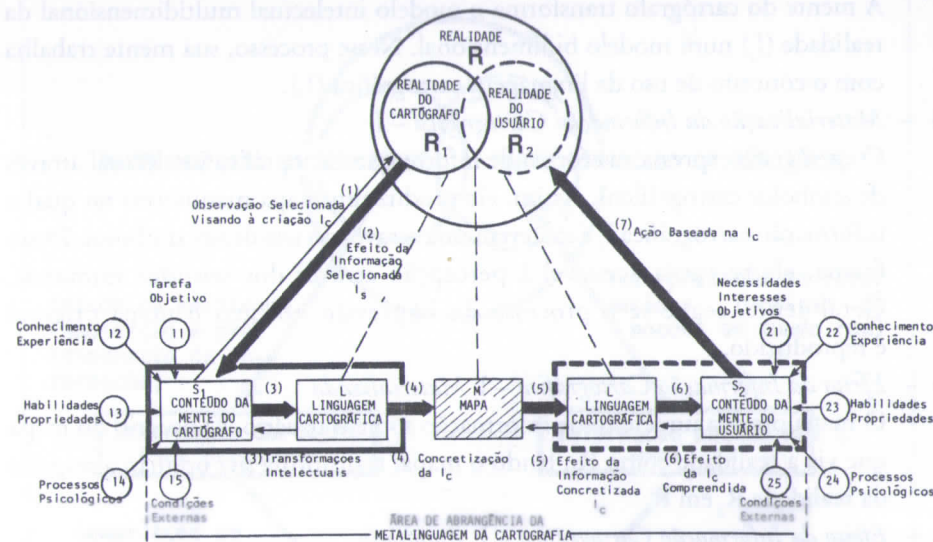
A mente do cartógrafo transforma o modelo intelectual multidimensional da realidade [...] num modelo bidimensional. Nesse processo, sua mente trabalha com o conceito de uso da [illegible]

REALIDADE
R

REALIDADE DO CARTÓGRAFO
$R_1$

REALIDADE DO USUÁRIO
$R_2$

(1) Observação Selecionada Visando à criação $I_c$

(2) Efeito da Informação Selecionada $I_s$

(7) Ação Baseada na $I_c$

Tarefa Objetivo

Necessidades Interesses Objetivos

Conhecimento Experiência
12
11
Habilidades Propriedades
13
$S_1$ CONTEÚDO DA MENTE DO CARTÓGRAFO
(3)
L LINGUAGEM CARTOGRÁFICA
(4)
M MAPA
(5)
L LINGUAGEM CARTOGRÁFICA
(6)
$S_2$ CONTEÚDO DA MENTE DO USUÁRIO
21
22
Conhecimento Experiência
23
Habilidades Propriedades
Processos Psicológicos
14
15
Condições Externas
(3) Transformações Intelectuais
(4) Concretização da $I_c$
(5) Efeito da Informação Concretizada $I_c$
(6) Efeito da $I_c$ Compreendida
25
24
Processos Psicológicos
Condições Externas

ÁREA DE ABRANGÊNCIA DA METALINGUAGEM DA CARTOGRAFIA